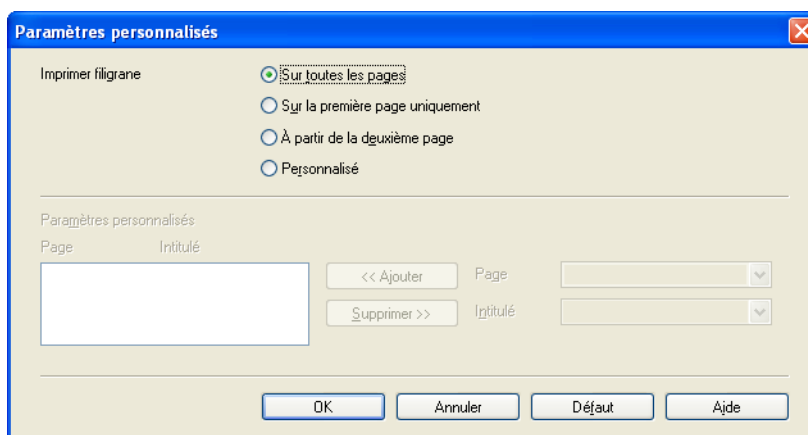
Paramètres personnalisés

Imprimer filigrane

Sur toutes les pages

Sur la première page uniquement

À partir de la deuxième page

Personnalisé

Paramètres personnalisés

Page

Intitulé

<< Ajouter

Supprimer >>

Page

Intitulé

OK

Annuler

Défaut

Aide